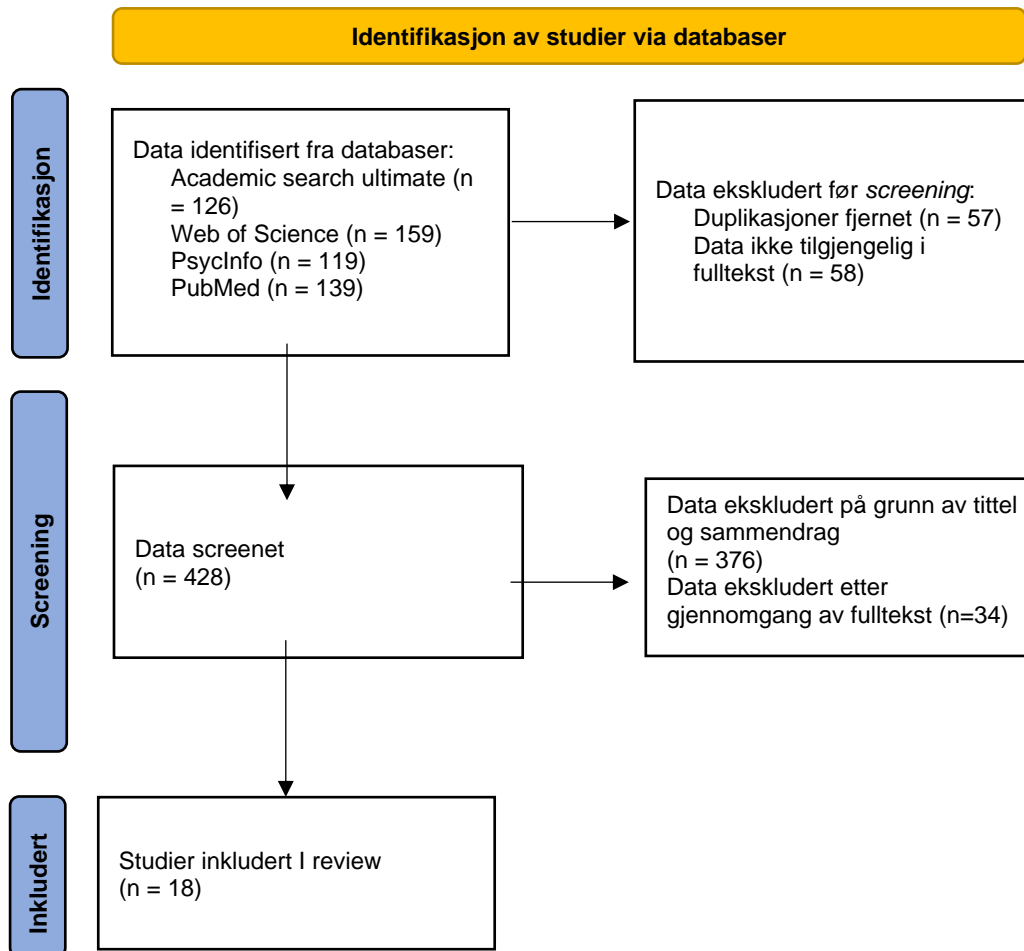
Identifikasjon av studier via databaser

Identifikasjon

Data identifisert fra databaser:
Academic search ultimate (n = 126)
Web of Science (n = 159)
PsycInfo (n = 119)
PubMed (n = 139)

Data ekskludert før screening:
Duplikasjoner fjernet (n = 57)
Data ikke tilgjengelig i fulltekst (n = 58)

Screening

Data screenet
(n = 428)

Data ekskludert på grunn av tittel og sammendrag
(n = 376)
Data ekskludert etter gjennomgang av fulltekst (n=34)

Inkludert

Studier inkludert I review
(n = 18)